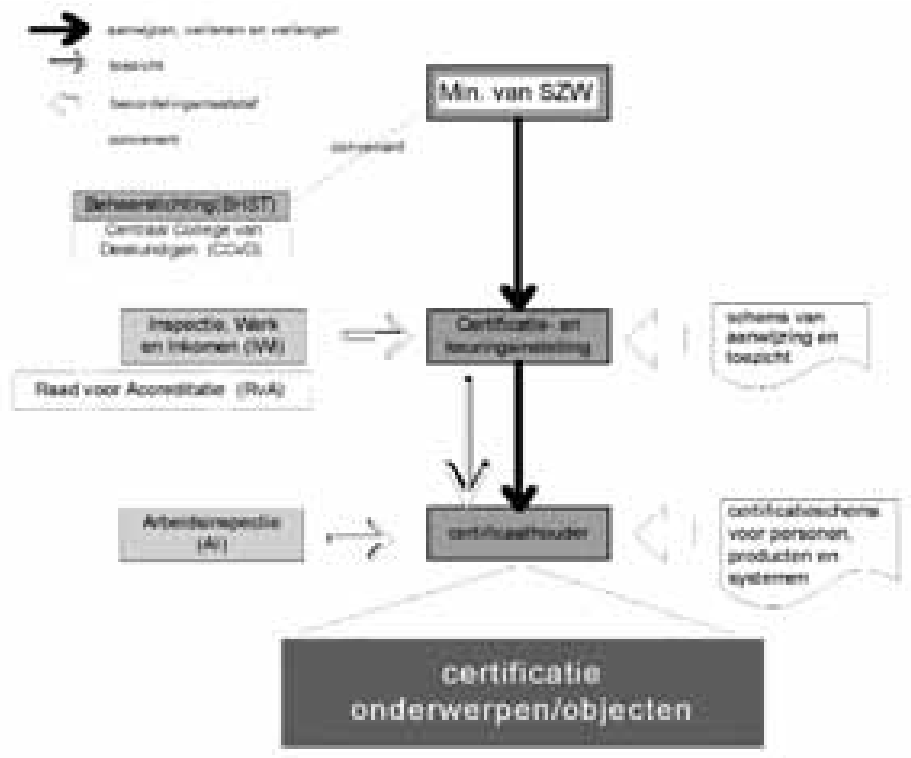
aanwijzen, verlenen en verlengen
toezicht
beoordelingsmaatstaf
convenant

Min. van SZW

convenant

Beheerstichting (BHST)
Centraal College van Deskundigen (CCvD)

Inspectie Werk en Inkomen (IWI)

Raad voor Accreditatie (RvA)

Certificatie- en keuringsinstelling

schema van aanwijzing en toezicht

Arbeidsinspectie (AI)

certificaathouder

certificatieschema voor personen, producten en systemen

certificatie onderwerpen/objecten